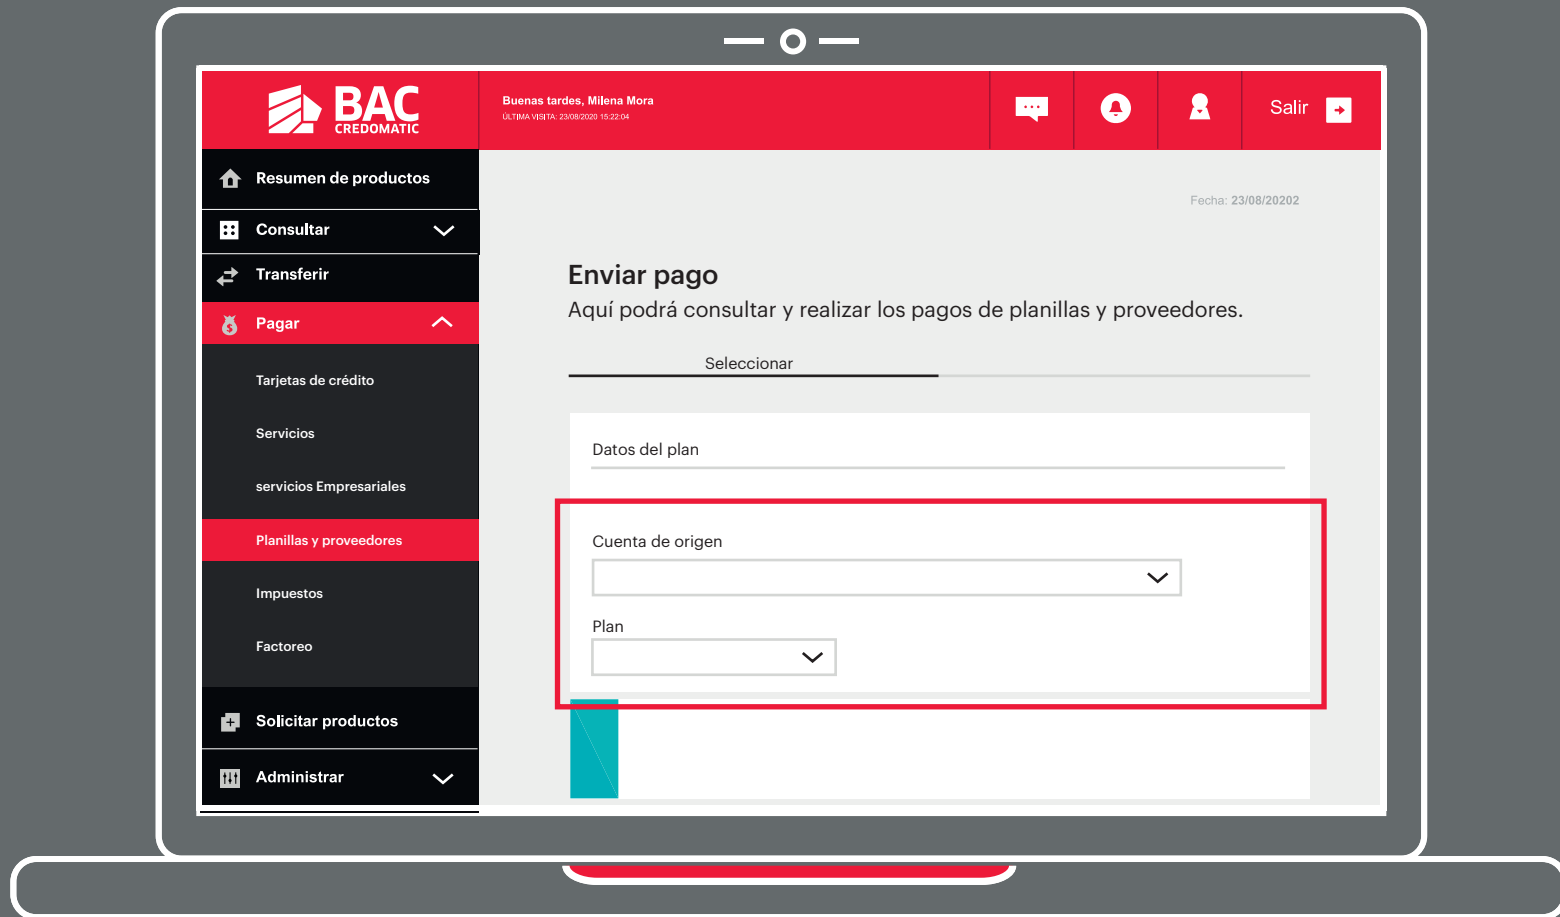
BAC
CREDOMATIC

Buenas tardes, Milena Mora
ÚLTIMA VISITA: 23/08/2020 15:22:04

Salir

Resumen de productos
Consultar
Transferir
Pagar
Tarjetas de crédito
Servicios
servicios Empresariales
Planillas y proveedores
Impuestos
Factoreo
Solicitar productos
Administrar

Fecha: 23/08/20202

Enviar pago
Aquí podrá consultar y realizar los pagos de planillas y proveedores.

Seleccionar

Datos del plan

Cuenta de origen

Plan